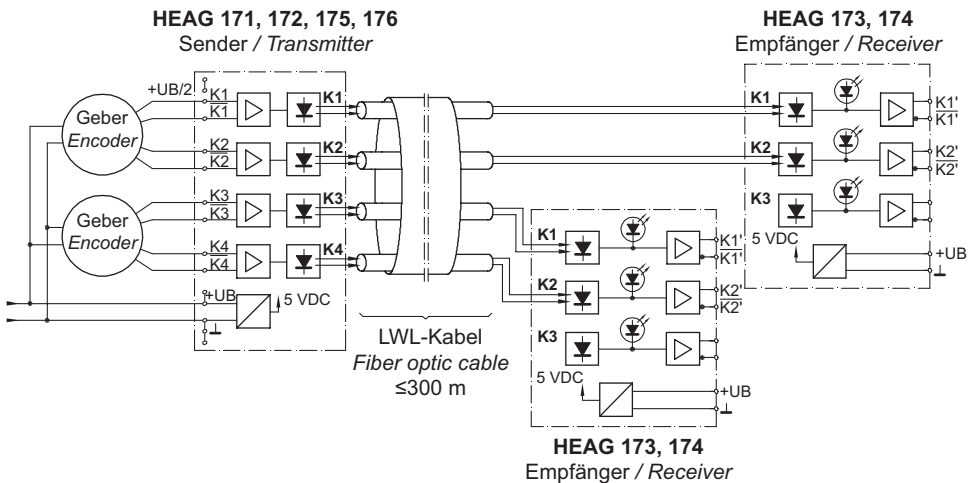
HEAG 171, 172, 175, 176
Sender / *Transmitter*

HEAG 173, 174
Empfänger / *Receiver*

+UB/2
K1
$\overline{K1}$
K2
$\overline{K2}$
K3
$\overline{K3}$
K4
$\overline{K4}$
Geber
*Encoder*
Geber
*Encoder*
K1
K2
K3
K4
+UB
5 VDC
⊥

K1
K2
K3
K1'
$\overline{K1'}$
K2'
$\overline{K2'}$
5 VDC
+UB
⊥

K1
K2
K3
K1'
$\overline{K1'}$
K2'
$\overline{K2'}$
5 VDC
+UB
⊥

LWL-Kabel
*Fiber optic cable*
≤300 m

HEAG 173, 174
Empfänger / *Receiver*